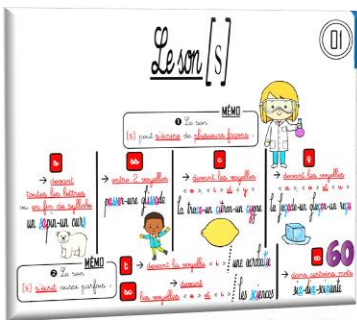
Le son [s]

01

MÉMO

❶ Le son

[s] peut s'écrire de plusieurs façons :

s

→ devant toutes les lettres
→ au fin de syllabe

un sapin - un ours

ss

→ entre 2 voyelles

passer - une glissade

c

→ devant les voyelles
e - é - è - ê - i - y

la trace - un citron - un cygne

ç

→ devant les voyelles
a - o - u

le garçon - un glaçon - un reçu

MÉMO

❷ Le son

[s] s'écrit aussi parfois :

t

→ devant la voyelle i

une acrobatie

sc

→ devant les voyelles
e - é - è - ê - i - y

les sciences

x

→ dans certains mots

six - dix - soixante

60